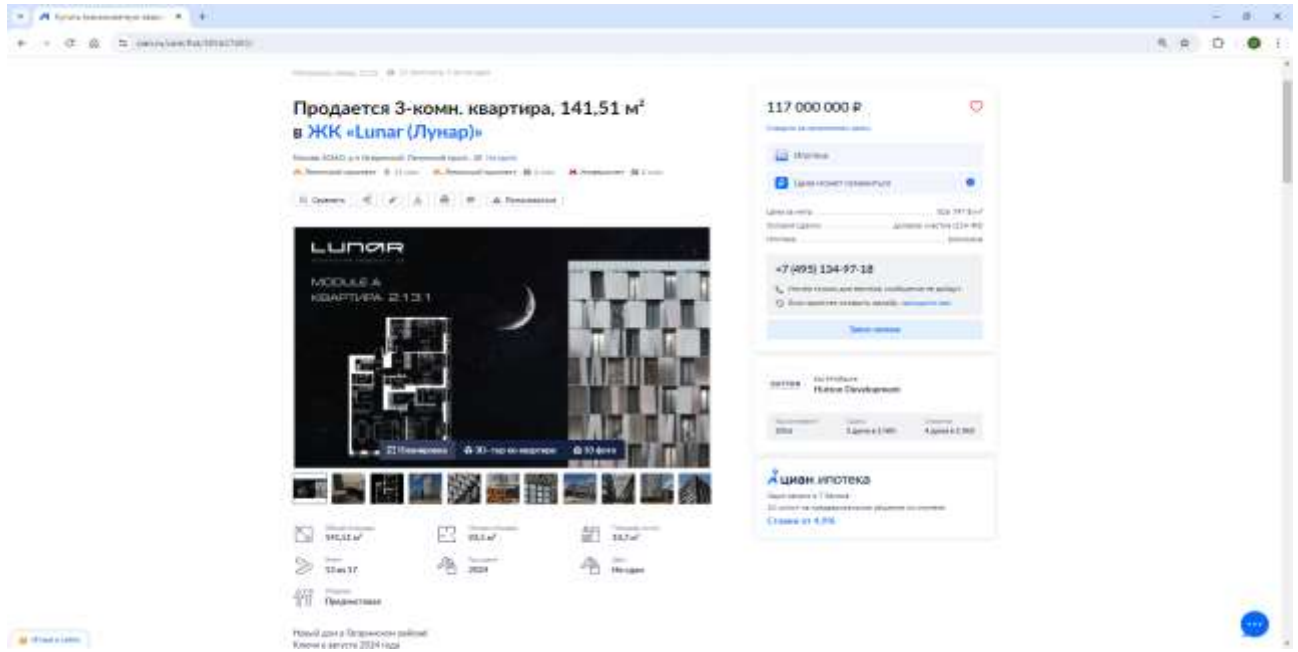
Продается 3-комн. квартира, 141,51 м²
в ЖК «Lunar (Лунар)»

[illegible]

Сравнить

Пожаловаться

LUNAR

MODULE A
КВАРТИРА 2.13.1

Планировка

3D-тур по квартире

10 фото

141,51 м²

33,1 м²

13 из 17

2024

Нет данных

Предчистовая

Новый дом в Огарёвском районе
Ключи в августе 2024 года

117 000 000 ₽

Ипотека

Цена может понизиться

+7 (495) 134-97-18

Hutton Development

2024

циан.ипотека

Ставка от 4,5%